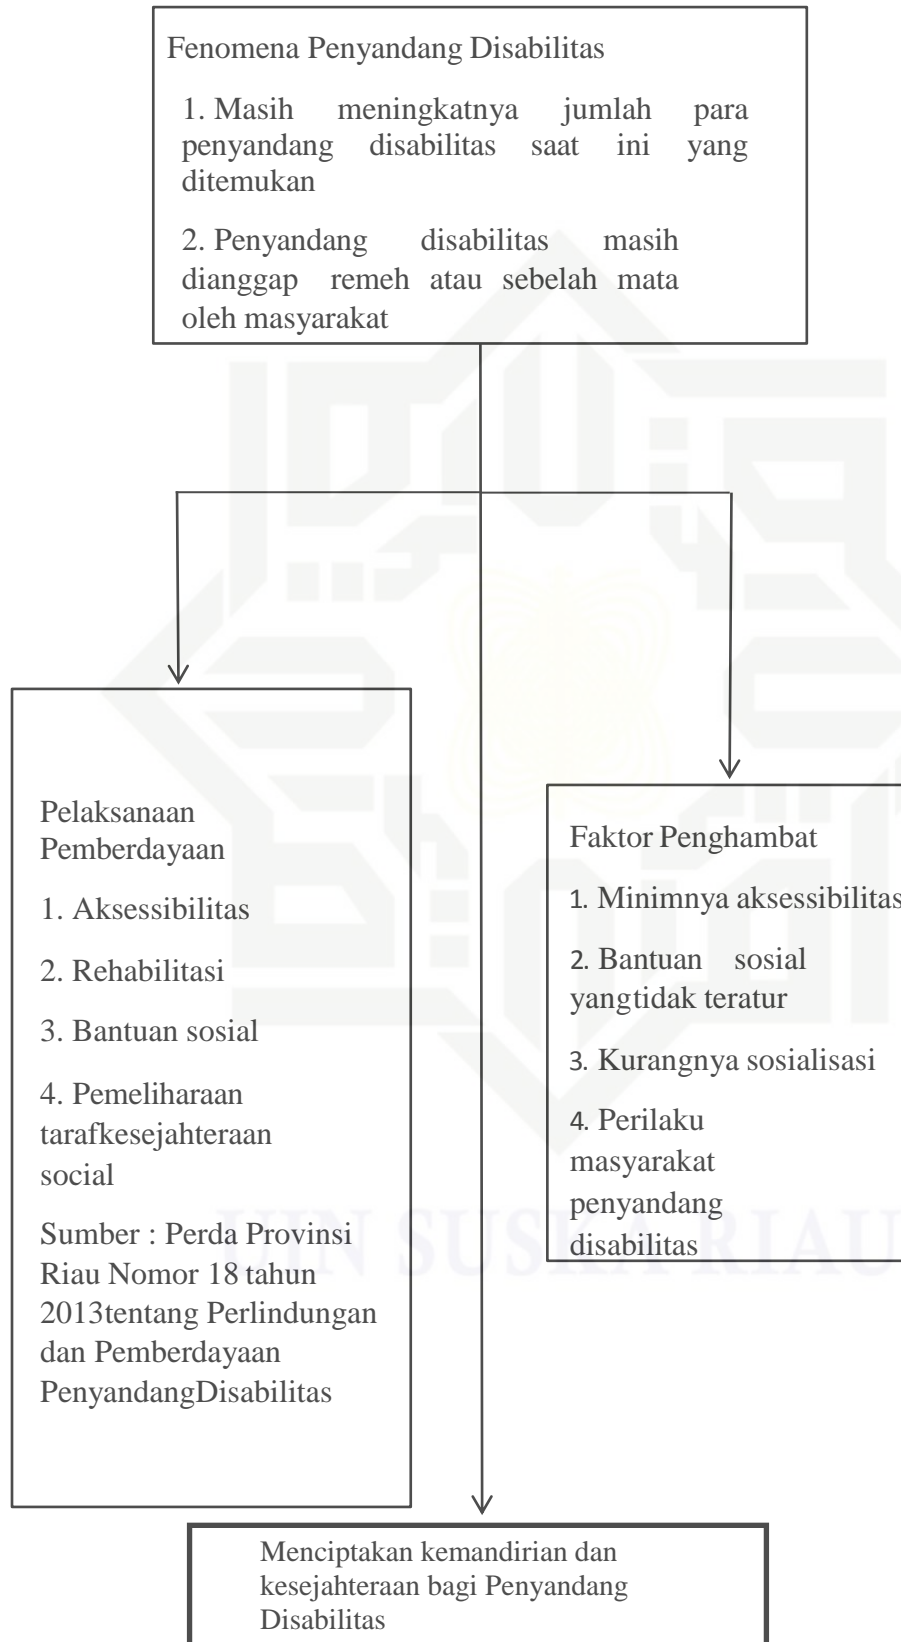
Fenomena Penyandang Disabilitas

1. Masih meningkatnya jumlah para penyandang disabilitas saat ini yang ditemukan

2. Penyandang disabilitas masih dianggap remeh atau sebelah mata oleh masyarakat

Pelaksanaan Pemberdayaan

1. Aksessibilitas

2. Rehabilitasi

3. Bantuan sosial

4. Pemeliharaan tarafkesejahteraan social

Sumber : Perda Provinsi Riau Nomor 18 tahun 2013tentang Perlindungan dan Pemberdayaan PenyandangDisabilitas

Faktor Penghambat

1. Minimnya aksessibilitas

2. Bantuan sosial yangtidak teratur

3. Kurangnya sosialisasi

4. Perilaku masyarakat penyandang disabilitas

UIN SUSKA RIAU

Menciptakan kemandirian dan kesejahteraan bagi Penyandang Disabilitas